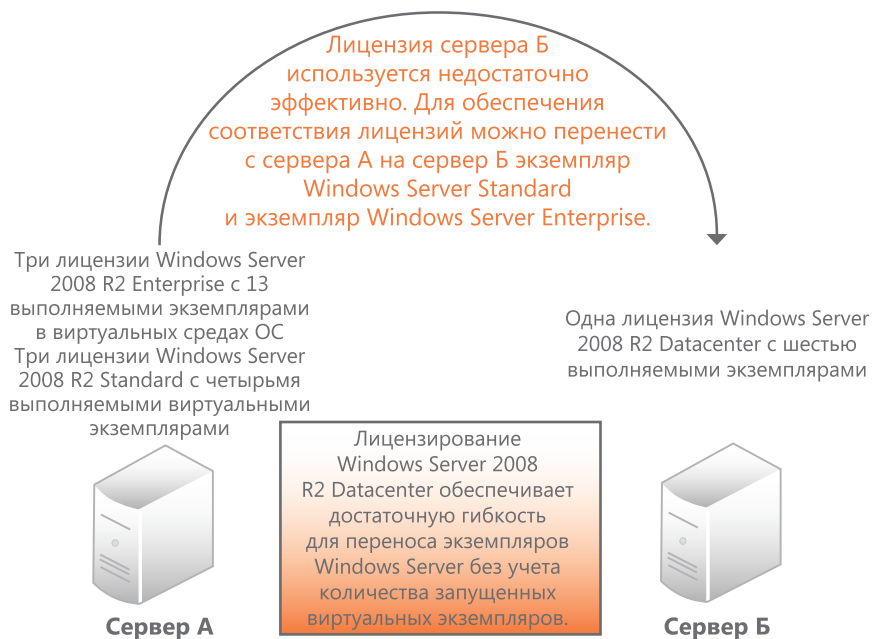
Лицензия сервера Б используется недостаточно эффективно. Для обеспечения соответствия лицензий можно перенести с сервера А на сервер Б экземпляр Windows Server Standard и экземпляр Windows Server Enterprise.

Три лицензии Windows Server 2008 R2 Enterprise с 13 выполняемыми экземплярами в виртуальных средах ОС
Три лицензии Windows Server 2008 R2 Standard с четырьмя выполняемыми виртуальными экземплярами

Одна лицензия Windows Server 2008 R2 Datacenter с шестью выполняемыми экземплярами

Лицензирование Windows Server 2008 R2 Datacenter обеспечивает достаточную гибкость для переноса экземпляров Windows Server без учета количества запущенных виртуальных экземпляров.

Сервер А

Сервер Б